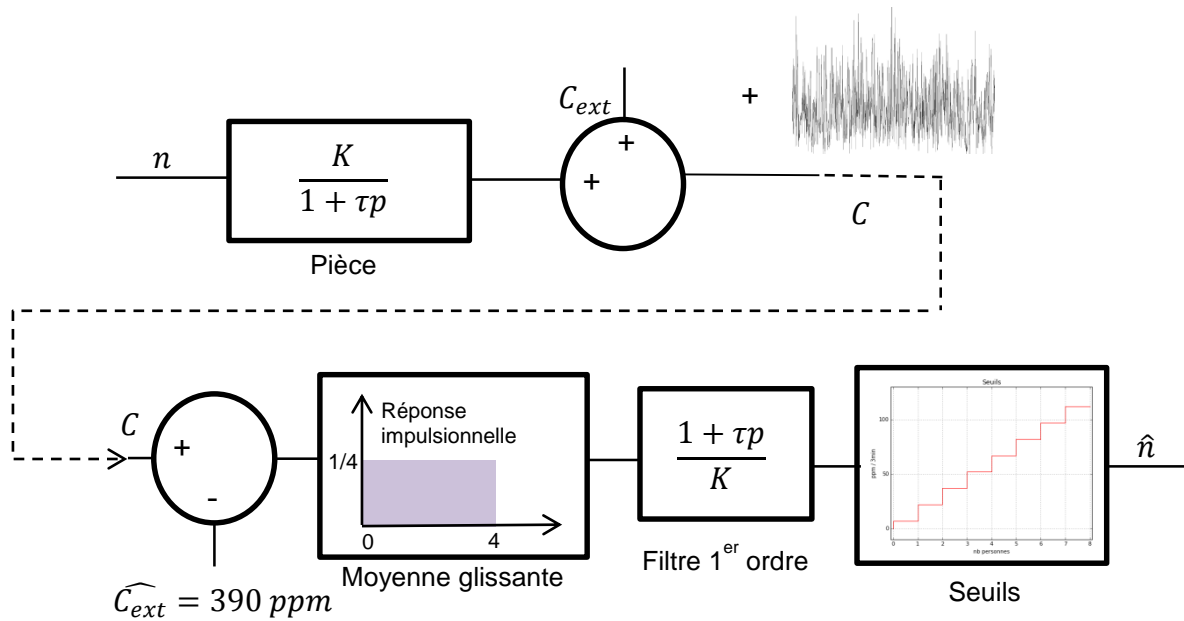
$n$

$\frac{K}{1+\tau p}$

Pièce

$C_{ext}$

+

+

+

$C$

$C$

+

-

$\widehat{C_{ext}} = 390\ ppm$

Réponse impulsionnelle

1/4

0

4

Moyenne glissante

$\frac{1+\tau p}{K}$

Filtre 1$^{er}$ ordre

Seuils

100

50

0

ppm / 3mn

0 1 2 3 4 5 6 7 8

nb personnes

Seuils

$\hat{n}$